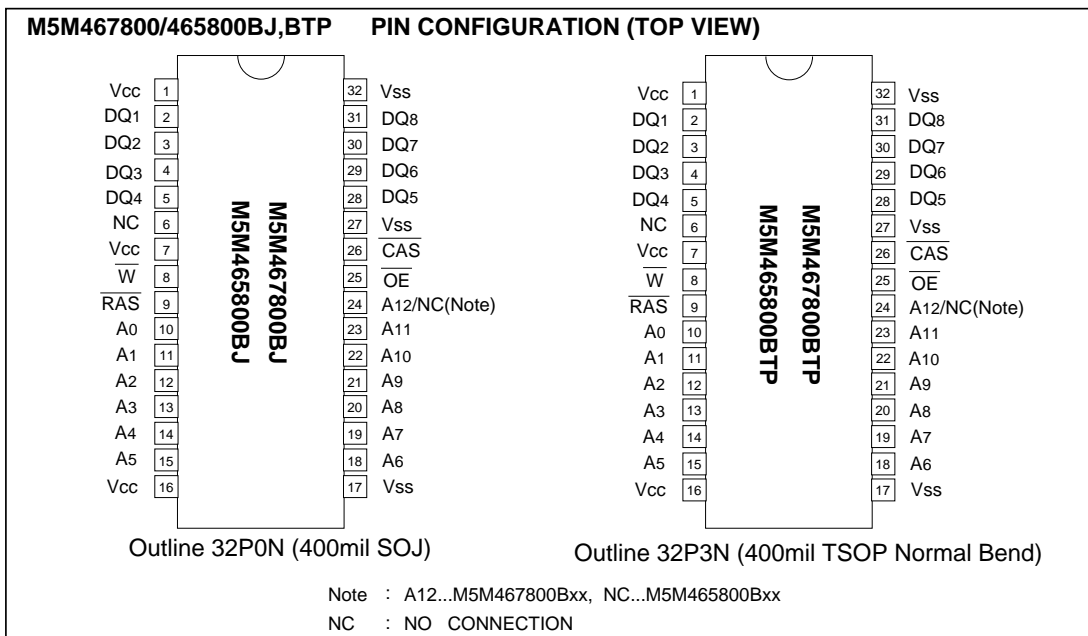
M5M467800/465800BJ,BTP PIN CONFIGURATION (TOP VIEW)

Vcc 1
DQ1 2
DQ2 3
DQ3 4
DQ4 5
NC 6
Vcc 7
$\overline{W}$ 8
$\overline{RAS}$ 9
A0 10
A1 11
A2 12
A3 13
A4 14
A5 15
Vcc 16

32 Vss
31 DQ8
30 DQ7
29 DQ6
28 DQ5
27 Vss
26 $\overline{CAS}$
25 $\overline{OE}$
24 A12/NC(Note)
23 A11
22 A10
21 A9
20 A8
19 A7
18 A6
17 Vss

M5M467800BJ
M5M465800BJ

Outline 32P0N (400mil SOJ)

Vcc 1
DQ1 2
DQ2 3
DQ3 4
DQ4 5
NC 6
Vcc 7
$\overline{W}$ 8
$\overline{RAS}$ 9
A0 10
A1 11
A2 12
A3 13
A4 14
A5 15
Vcc 16

32 Vss
31 DQ8
30 DQ7
29 DQ6
28 DQ5
27 Vss
26 $\overline{CAS}$
25 $\overline{OE}$
24 A12/NC(Note)
23 A11
22 A10
21 A9
20 A8
19 A7
18 A6
17 Vss

M5M467800BTP
M5M465800BTP

Outline 32P3N (400mil TSOP Normal Bend)

Note : A12...M5M467800Bxx, NC...M5M465800Bxx
NC : NO CONNECTION